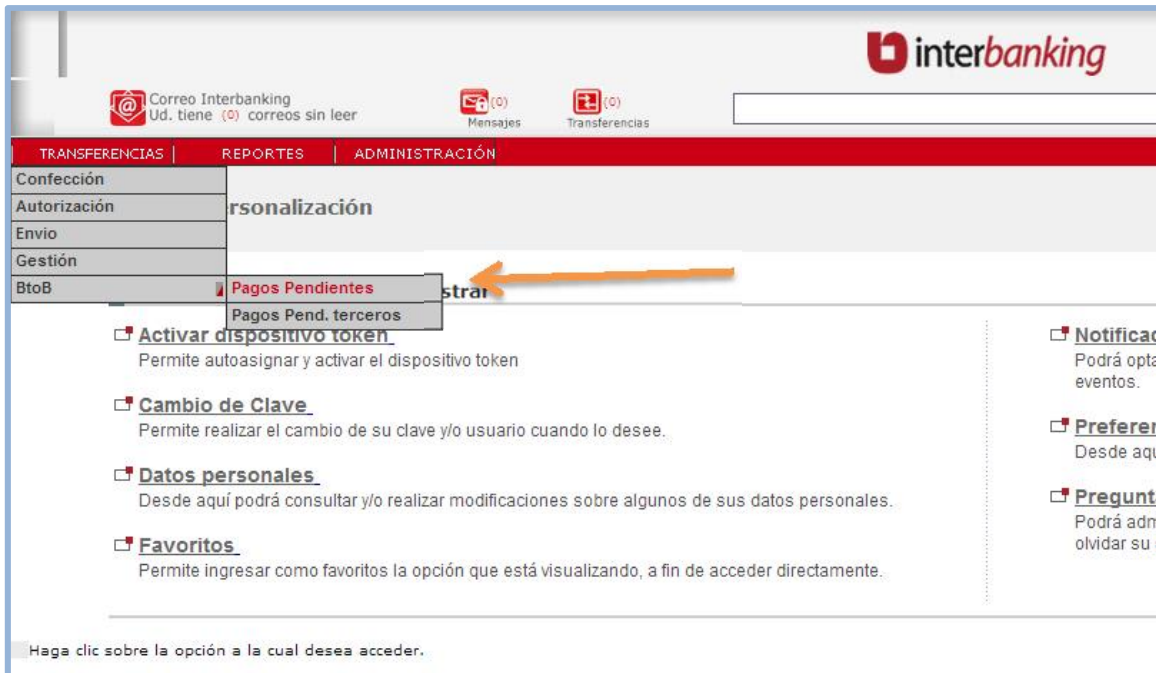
interbanking

Correo Interbanking
Ud. tiene (0) correos sin leer

(0) Mensajes

(0) Transferencias

TRANSFERENCIAS | REPORTES | ADMINISTRACIÓN

Confección
Autorización
Envio
Gestión
BtoB

Pagos Pendientes
Pagos Pend. terceros

rsonalización

strar

Activar dispositivo token
Permite autoasignar y activar el dispositivo token

Cambio de Clave
Permite realizar el cambio de su clave y/o usuario cuando lo desee.

Datos personales
Desde aquí podrá consultar y/o realizar modificaciones sobre algunos de sus datos personales.

Favoritos
Permite ingresar como favoritos la opción que está visualizando, a fin de acceder directamente.

Notificac
Podrá opta
eventos.

Preferer
Desde aqu

Pregunt
Podrá adm
olvidar su

Haga clic sobre la opción a la cual desea acceder.